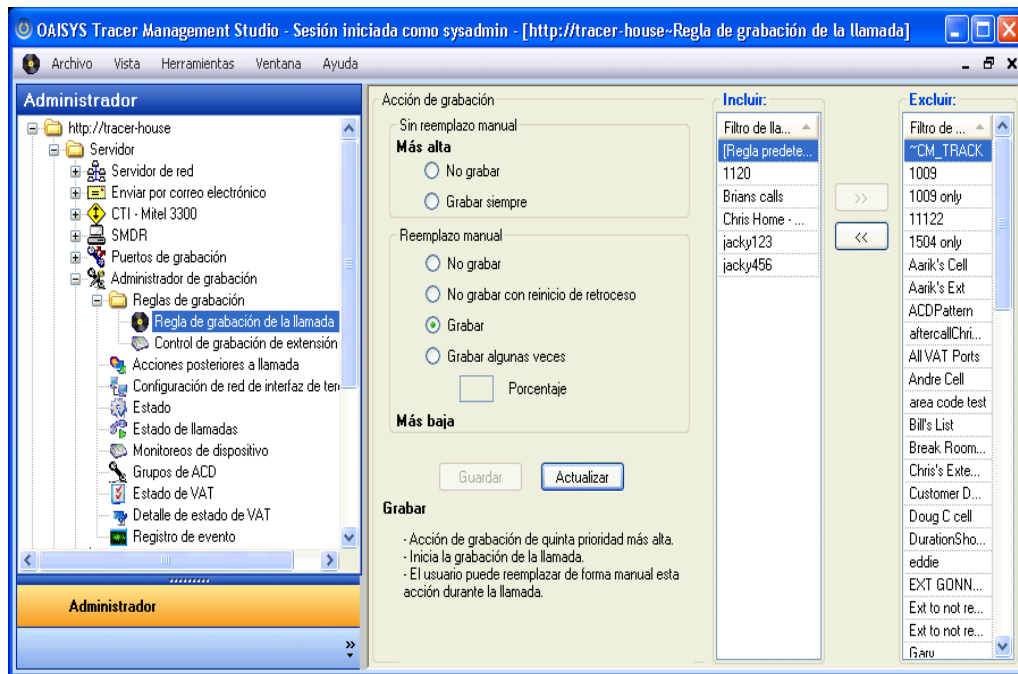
OAISYS Tracer Management Studio - Sesión iniciada como sysadmin - [http://tracer-house~Regla de grabación de la llamada]

Archivo Vista Herramientas Ventana Ayuda

Administrador

http://tracer-house
Servidor
Servidor de red
Enviar por correo electrónico
CTI - Mitel 3300
SMDR
Puertos de grabación
Administrador de grabación
Reglas de grabación
Regla de grabación de la llamada
Control de grabación de extensión
Acciones posteriores a llamada
Configuración de red de interfaz de ter
Estado
Estado de llamadas
Monitoreos de dispositivo
Grupos de ACD
Estado de VAT
Detalle de estado de VAT
Registro de evento

Administrador

Acción de grabación
Sin reemplazo manual
Más alta
No grabar
Grabar siempre
Reemplazo manual
No grabar
No grabar con reinicio de retroceso
Grabar
Grabar algunas veces
Porcentaje
Más baja

Guardar Actualizar

Grabar

- Acción de grabación de quinta prioridad más alta.
- Inicia la grabación de la llamada.
- El usuario puede reemplazar de forma manual esta acción durante la llamada.

Incluir:
Filtro de lla...
[Regla predete...
1120
Brians calls
Chris Home - ...
jacky123
jacky456

>>
<<

Excluir:
Filtro de ...
~CM_TRACK
1009
1009 only
11122
1504 only
Aarik's Cell
Aarik's Ext
ACDPattern
aftercallChri...
All VAT Ports
Andre Cell
area code test
Bill's List
Break Room...
Chris's Exte...
Customer D...
Doug C cell
DurationSho...
eddie
EXT GONN...
Ext to not re...
Ext to not re...
Gary